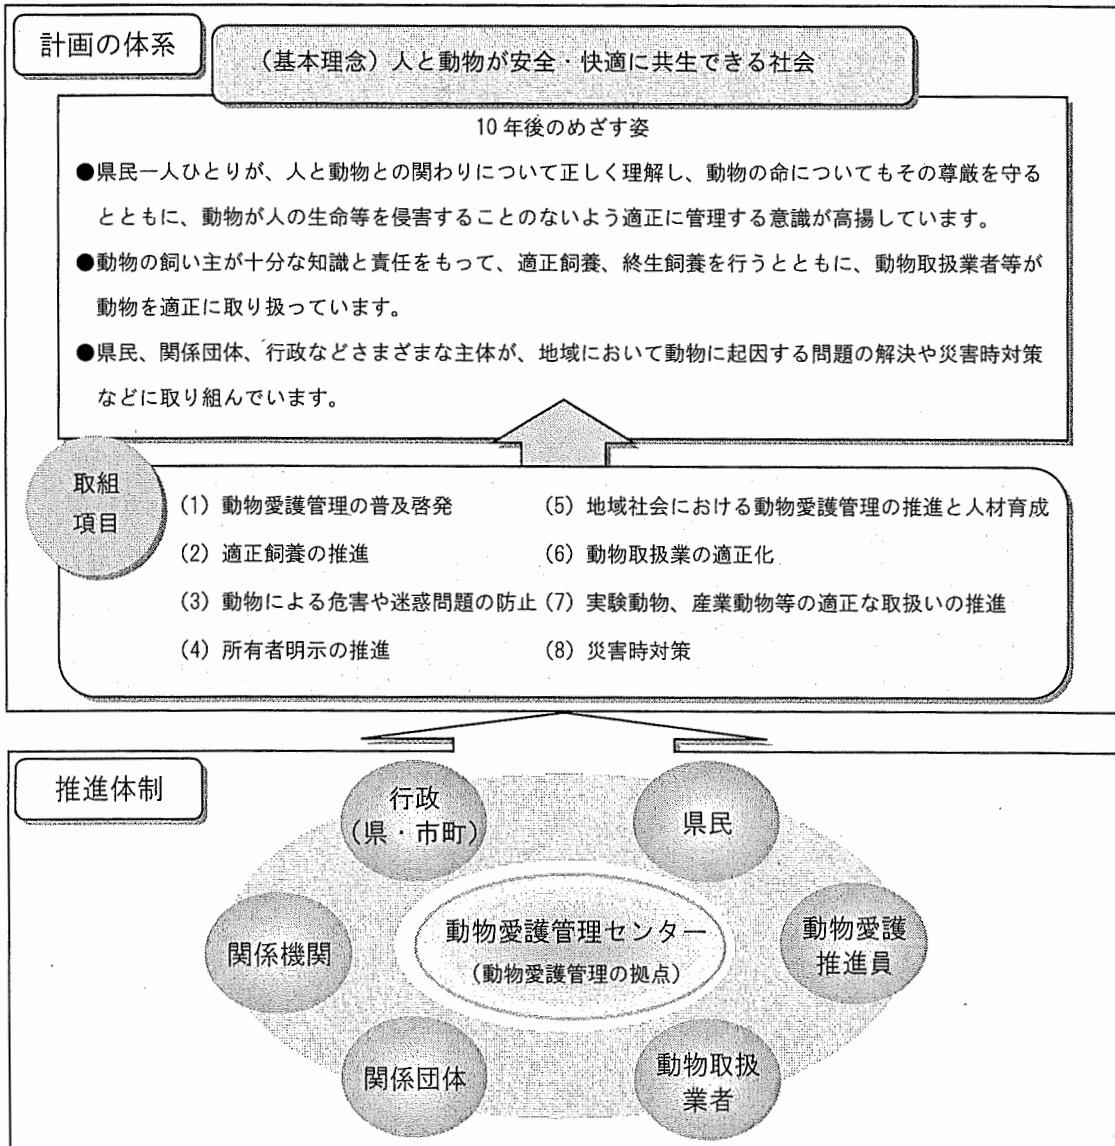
計画の体系

（基本理念）人と動物が安全・快適に共生できる社会

10年後のめざす姿

●県民一人ひとりが、人と動物との関わりについて正しく理解し、動物の命についてもその尊厳を守るとともに、動物が人の生命等を侵害することのないよう適正に管理する意識が高揚しています。

●動物の飼い主が十分な知識と責任をもって、適正飼養、終生飼養を行うとともに、動物取扱業者等が動物を適正に取り扱っています。

●県民、関係団体、行政などさまざまな主体が、地域において動物に起因する問題の解決や災害時対策などに取り組んでいます。

取組項目

(1) 動物愛護管理の普及啓発
(2) 適正飼養の推進
(3) 動物による危害や迷惑問題の防止
(4) 所有者明示の推進
(5) 地域社会における動物愛護管理の推進と人材育成
(6) 動物取扱業の適正化
(7) 実験動物、産業動物等の適正な取扱いの推進
(8) 災害時対策

推進体制

行政（県・市町）

県民

関係機関

動物愛護管理センター
（動物愛護管理の拠点）

動物愛護推進員

関係団体

動物取扱業者